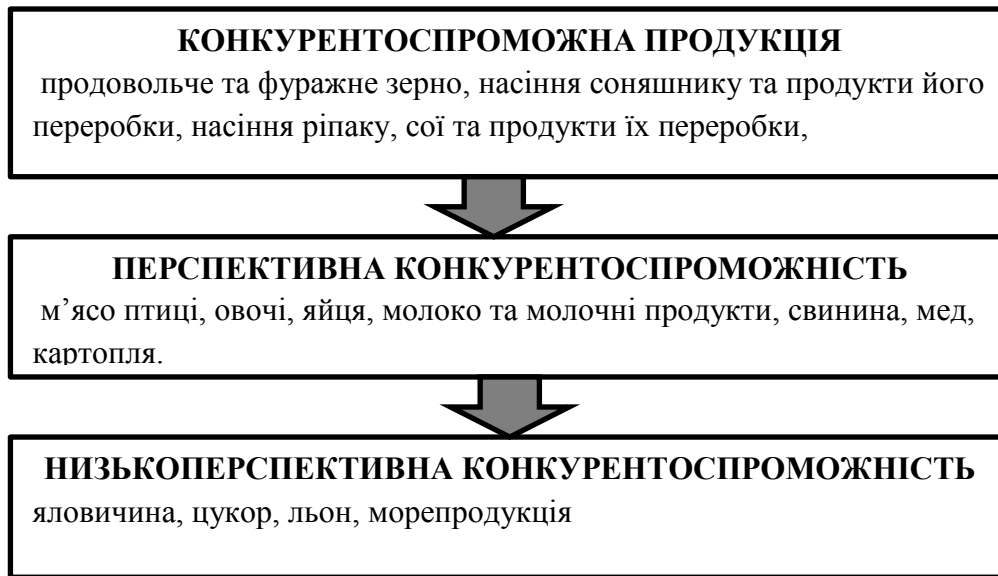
КОНКУРЕНТОСПРОМОЖНА ПРОДУКЦІЯ
продовольче та фуражне зерно, насіння соняшнику та продукти його переробки, насіння ріпаку, сої та продукти їх переробки,

ПЕРСПЕКТИВНА КОНКУРЕНТОСПРОМОЖНІСТЬ
м'ясо птиці, овочі, яйця, молоко та молочні продукти, свинина, мед, картопля.

НИЗЬКОПЕРСПЕКТИВНА КОНКУРЕНТОСПРОМОЖНІСТЬ
яловичина, цукор, льон, морепродукція